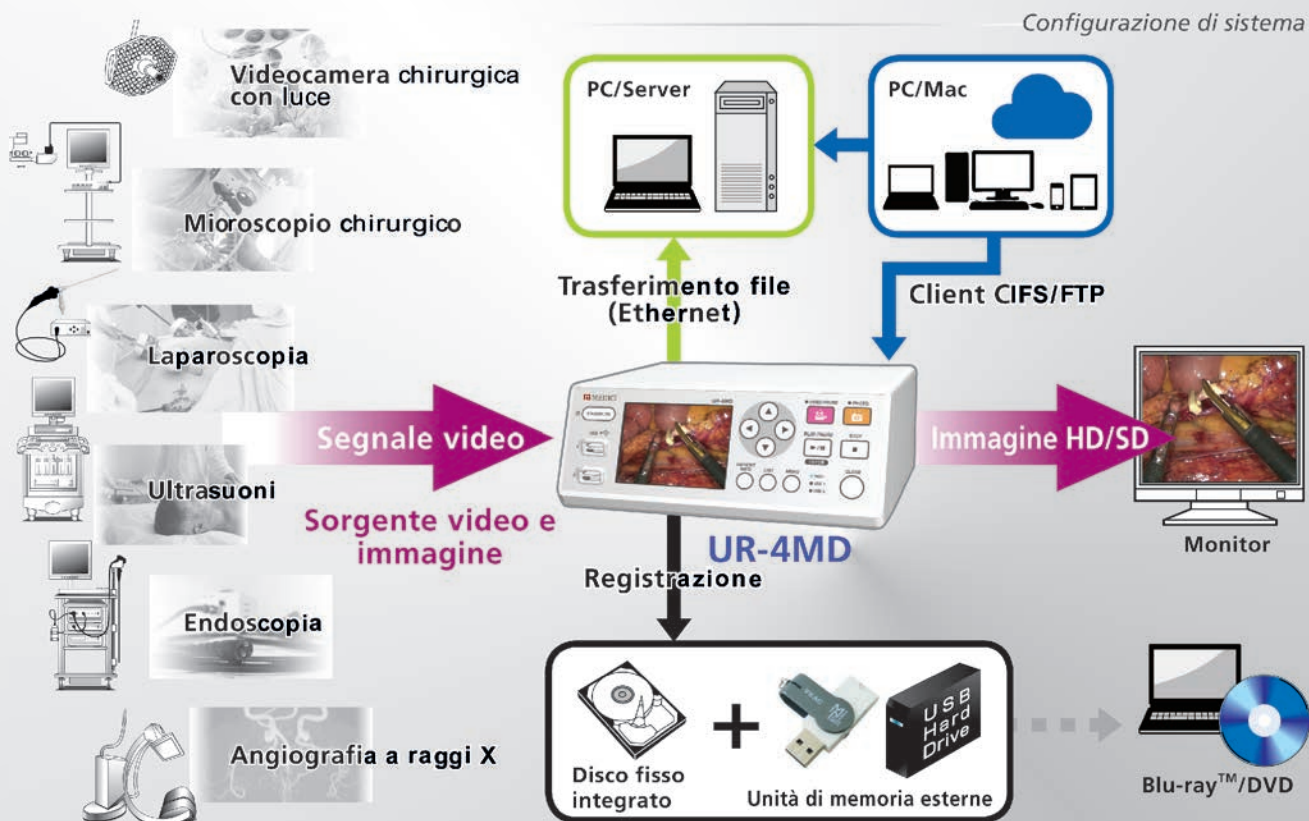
Configurazione di sistema

Videocamera chirurgica con luce

Mioroscopio chirurgico

Laparoscopia

Ultrasuoni

Endoscopia

Angiografia a raggi X

PC/Server

PC/Mac

Trasferimento file (Ethernet)

Client CIFS/FTP

Segnale video

Sorgente video e immagine

UR-4MD

Immagine HD/SD

Monitor

Registrazione

Disco fisso integrato

Unità di memoria esterne

USB Hard Drive

Blu-ray$^{TM}$/DVD